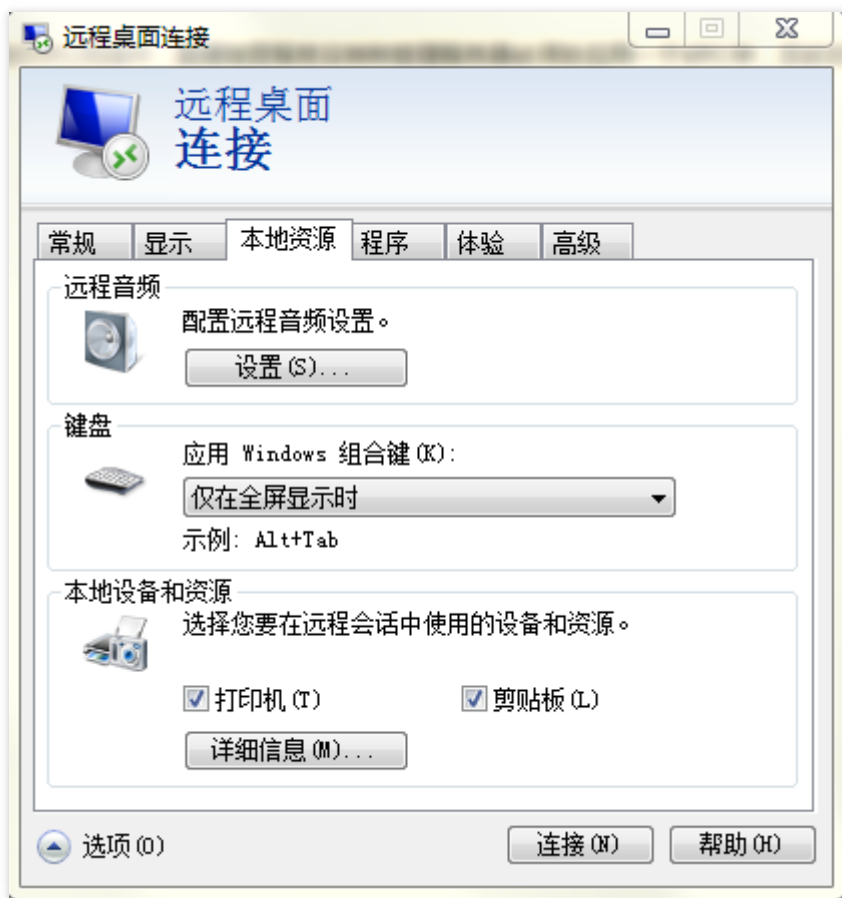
远程桌面连接

远程桌面
连接

常规 | 显示 | 本地资源 | 程序 | 体验 | 高级

远程音频
配置远程音频设置。
设置(S)...

键盘
应用 Windows 组合键(K):
仅在全屏显示时
示例: Alt+Tab

本地设备和资源
选择您要在远程会话中使用的设备和资源。
打印机(T)
剪贴板(L)
详细信息(M)...

选项(O)
连接(N)
帮助(H)